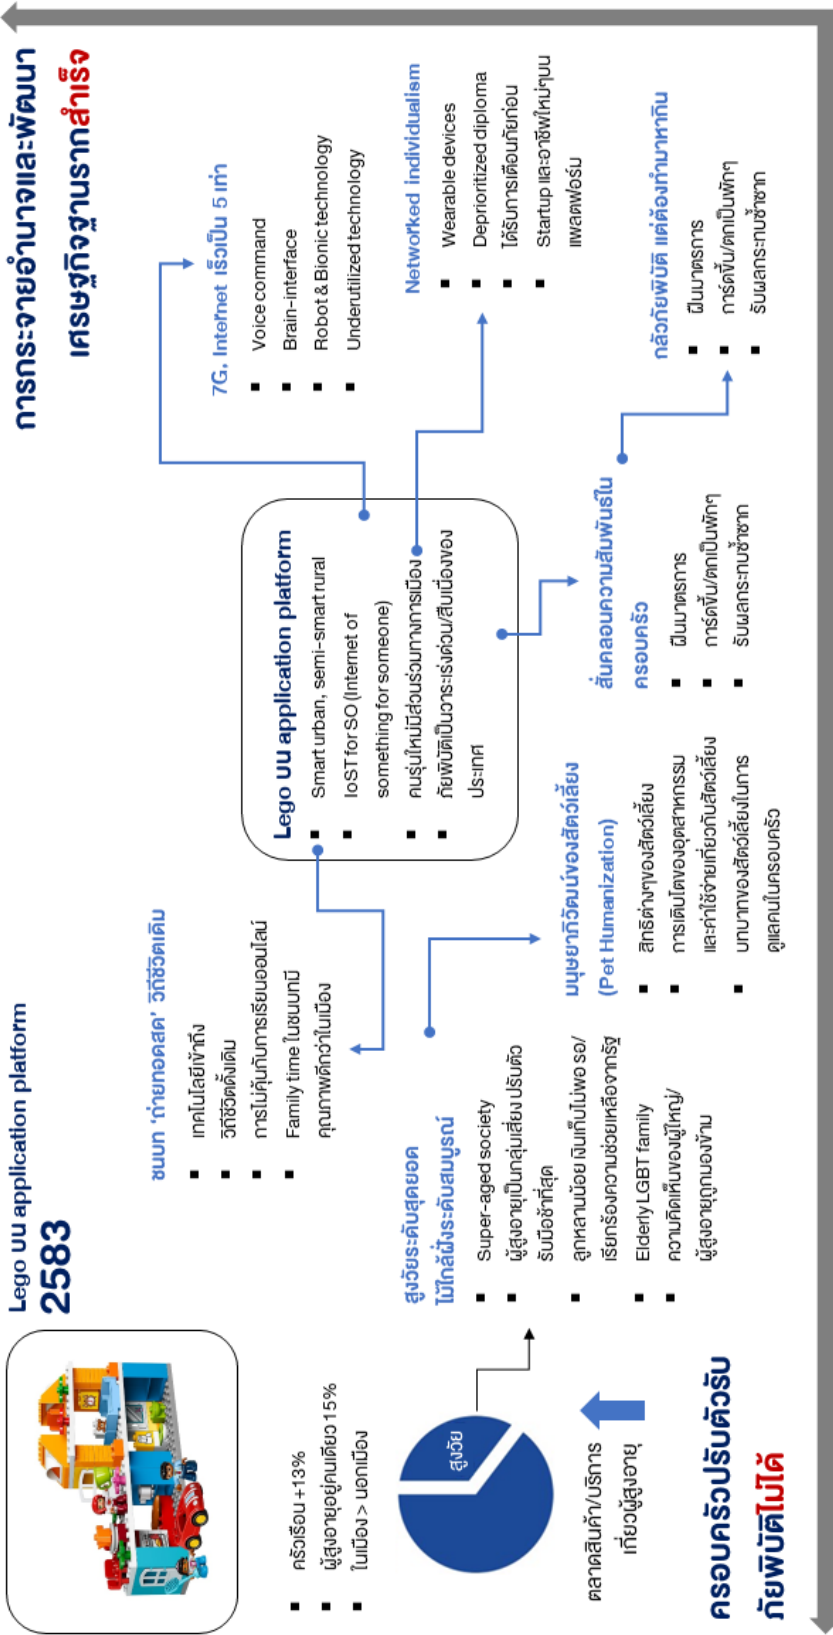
การกระจายอำนาจและพัฒนา
เศรษฐกิจฐานรากสำเร็จ

7G, Internet เร็วเป็น 5 เท่า
▪ Voice command
▪ Brain-interface
▪ Robot & Bionic technology
▪ Underutilized technology

Networked individualism
▪ Wearable devices
▪ Deprioritized diploma
▪ ได้รับการเตือนภัยก่อน
▪ Startup และอาชีพใหม่ๆบน แพลตฟอร์ม

กลัวภัยพิบัติ แต่ต้องทำมาหากิน
▪ ฝืนมาตรการ
▪ การดิ้นรน/ตกเป็นผู้ยากจน
▪ รับผลกระทบซ้ำซาก

Lego บบ application platform
▪ Smart urban, semi-smart rural
▪ IoST for SO (Internet of something for someone)
▪ คนรุ่นใหม่มีส่วนร่วมทางการเมือง
▪ ภัยพิบัติเป็นวาระเร่งด่วน/สิ้นเปลืองของประเทศ

สั่นคลอนความสัมพันธ์ในครอบครัว
▪ ฝืนมาตรการ
▪ การดิ้นรน/ตกเป็นผู้ยากจน
▪ รับผลกระทบซ้ำซาก

Lego บบ application platform
2583

▪ ครัวเรือน +13%
▪ ผู้สูงอายุอยู่คนเดียว 15%
▪ ในเมือง > นอกเมือง

ชนบท 'ถ่ายทอดสด' วิถีชีวิตเดิม
▪ เทคโนโลยีเข้าถึง
▪ วิถีชีวิตดั้งเดิม
▪ การไม่คุ้นกับการเรียนออนไลน์
▪ Family time ในชนบทมีคุณภาพดีกว่าในเมือง

สูงวัยระดับสุดยอด ไม่ใกล้ฝั่งระดับสมบูรณ์
▪ Super-aged society
▪ ผู้สูงอายุเป็นกลุ่มเสี่ยง ปรับตัวรับมือช้าที่สุด
▪ ลูกหลานน้อย เงินเก็บไม่พอ รอ/เรียกร้องความช่วยเหลือจากรัฐ
▪ Elderly LGBT family
▪ ความคิดเห็นของผู้ใหญ่/ผู้สูงอายุถูกมองข้าม

มนุษยาภิวัฒน์ของสัตว์เลี้ยง (Pet Humanization)
▪ สิทธิต่างๆของสัตว์เลี้ยง
▪ การเติบโตของอุตสาหกรรมและค่าใช้จ่ายเกี่ยวกับสัตว์เลี้ยง
▪ บทบาทของสัตว์เลี้ยงในการดูแลคนในครอบครัว

สูงวัย

ตลาดสินค้า/บริการเกี่ยวผู้สูงอายุ

ครอบครัวปรับตัวรับภัยพิบัติไม่ได้